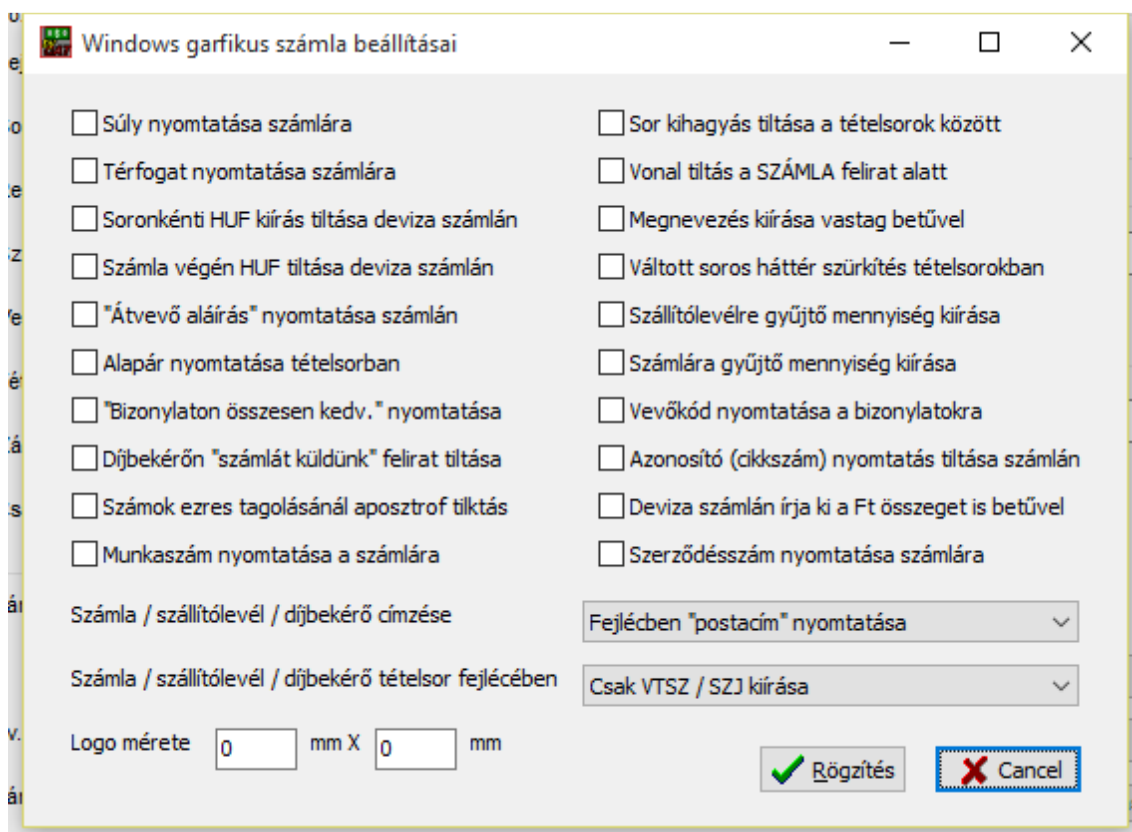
Windows garfikus számla beállításai

Súly nyomtatása számlára
Térfogat nyomtatása számlára
Soronkénti HUF kiírás tiltása deviza számlán
Számla végén HUF tiltása deviza számlán
"Átvevő aláírás" nyomtatása számlán
Alapár nyomtatása tételsorban
"Bizonylaton összesen kedv." nyomtatása
Díjbekérőn "számlát küldünk" felirat tiltása
Számok ezres tagolásánál aposztrof tilktás
Munkaszám nyomtatása a számlára

Sor kihagyás tiltása a tételsorok között
Vonal tiltás a SZÁMLA felirat alatt
Megnevezés kiírása vastag betűvel
Váltott soros háttér szürkítés tételsorokban
Szállítólevélre gyűjtő mennyiség kiírása
Számlára gyűjtő mennyiség kiírása
Vevőkód nyomtatása a bizonylatokra
Azonosító (cikkszám) nyomtatás tiltása számlán
Deviza számlán írja ki a Ft összeget is betűvel
Szerződésszám nyomtatása számlára

Számla / szállítólevél / díjbekérő címzése
Fejlécben "postacím" nyomtatása
Számla / szállítólevél / díjbekérő tételsor fejlécében
Csak VTSZ / SZJ kiírása
Logo mérete 0 mm X 0 mm
Rögzítés
Cancel